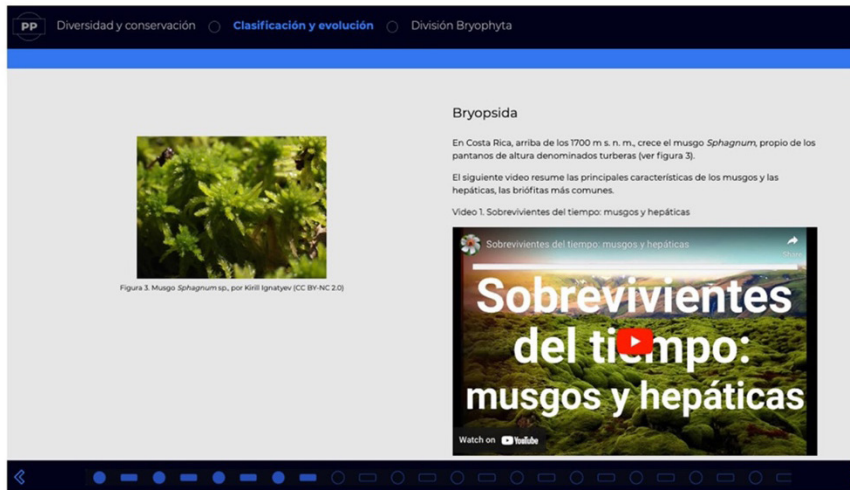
PP Diversidad y conservación Clasificación y evolución División Bryophyta

Figura 3. Musgo *Sphagnum* sp., por Kirill Ignatyev (CC BY-NC 2.0)

Bryopsida

En Costa Rica, arriba de los 1700 m s. n. m., crece el musgo *Sphagnum*, propio de los pantanos de altura denominados turberas (ver figura 3).

El siguiente video resume las principales características de los musgos y las hepáticas, las briófitas más comunes.

Video 1. Sobrevivientes del tiempo: musgos y hepáticas

Sobrevivientes del tiempo: musgos y hepáticas

Sobrevivientes del tiempo: musgos y hepáticas

Watch on YouTube